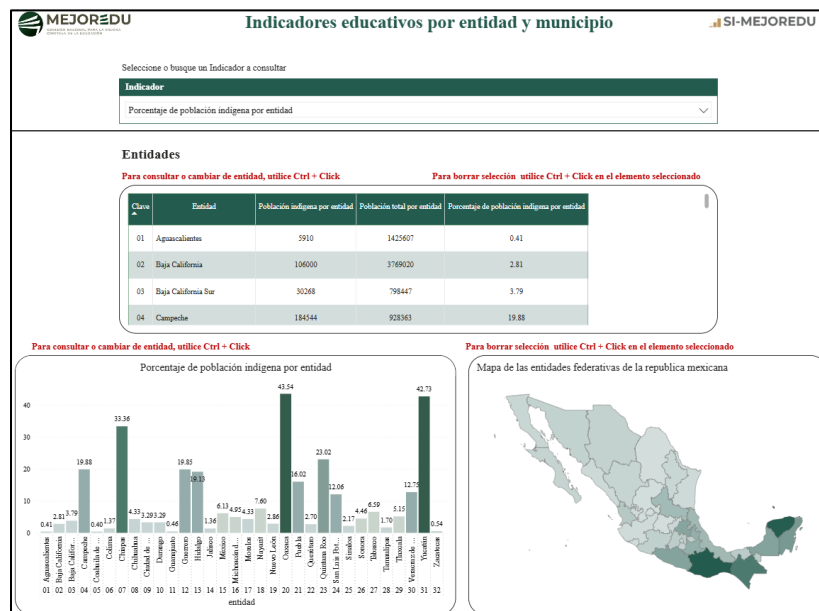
MEJOREDU

Indicadores educativos por entidad y municipio

SI-MEJOREDU

Seleccione o busque un Indicador a consultar

Indicador

Porcentaje de población indígena por entidad

Entidades

Para consultar o cambiar de entidad, utilice Ctrl + Click

Para borrar selección utilice Ctrl + Click en el elemento seleccionado

| Clave | Entidad | Población indígena por entidad | Población total por entidad | Porcentaje de población indígena por entidad |
|---|---|---|---|---|
| 01 | Aguascalientes | 5910 | 1425607 | 0.41 |
| 02 | Baja California | 106000 | 3769020 | 2.81 |
| 03 | Baja California Sur | 30268 | 798447 | 3.79 |
| 04 | Campeche | 184544 | 928363 | 19.88 |

Para consultar o cambiar de entidad, utilice Ctrl + Click

Para borrar selección utilice Ctrl + Click en el elemento seleccionado

Porcentaje de población indígena por entidad

40
30
20
10
0

0.41 2.81 3.79 19.88 0.40 1.37 33.36 4.33 3.29 3.29 0.46 19.85 19.33 1.36 6.13 4.95 4.33 7.60 2.86 43.54 16.02 2.70 23.02 12.06 2.17 4.46 6.59 1.70 5.15 12.75 42.73 0.54

Aguascalientes Baja California Baja Califor... Campeche Coahuila de... Colima Chiapas Chihuahua Ciudad de ... Durango Guanajuato Guerrero Hidalgo Jalisco México Michoacán d... Morelos Nayarit Nuevo León Oaxaca Puebla Querétaro Quintana Roo San Luis Po... Sinaloa Sonora Tabasco Tamaulipas Tlaxcala Veracruz de... Yucatán Zacatecas

01 02 03 04 05 06 07 08 09 10 11 12 13 14 15 16 17 18 19 20 21 22 23 24 25 26 27 28 29 30 31 32

entidad

Mapa de las entidades federativas de la republica mexicana